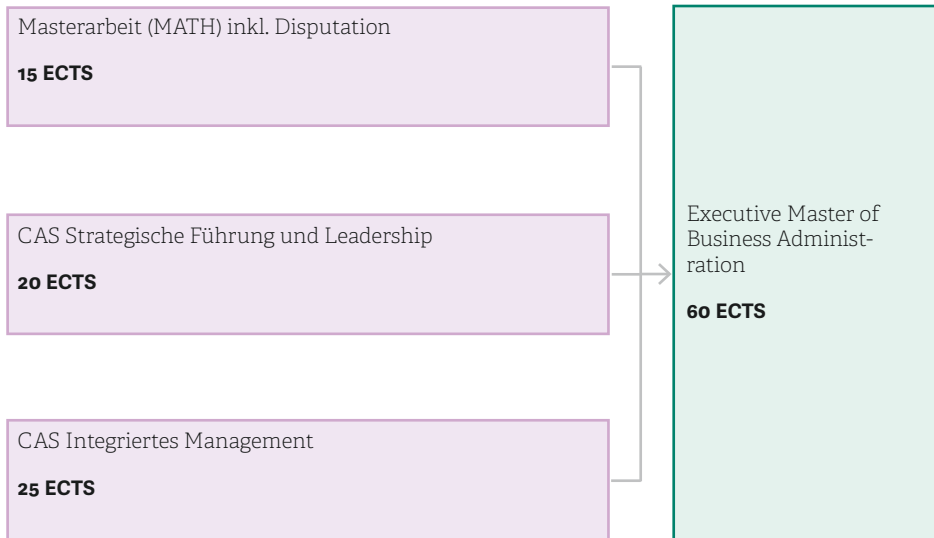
Masterarbeit (MATH) inkl. Disputation

**15 ECTS**

CAS Strategische Führung und Leadership

**20 ECTS**

CAS Integriertes Management

**25 ECTS**

Executive Master of Business Administration

**60 ECTS**